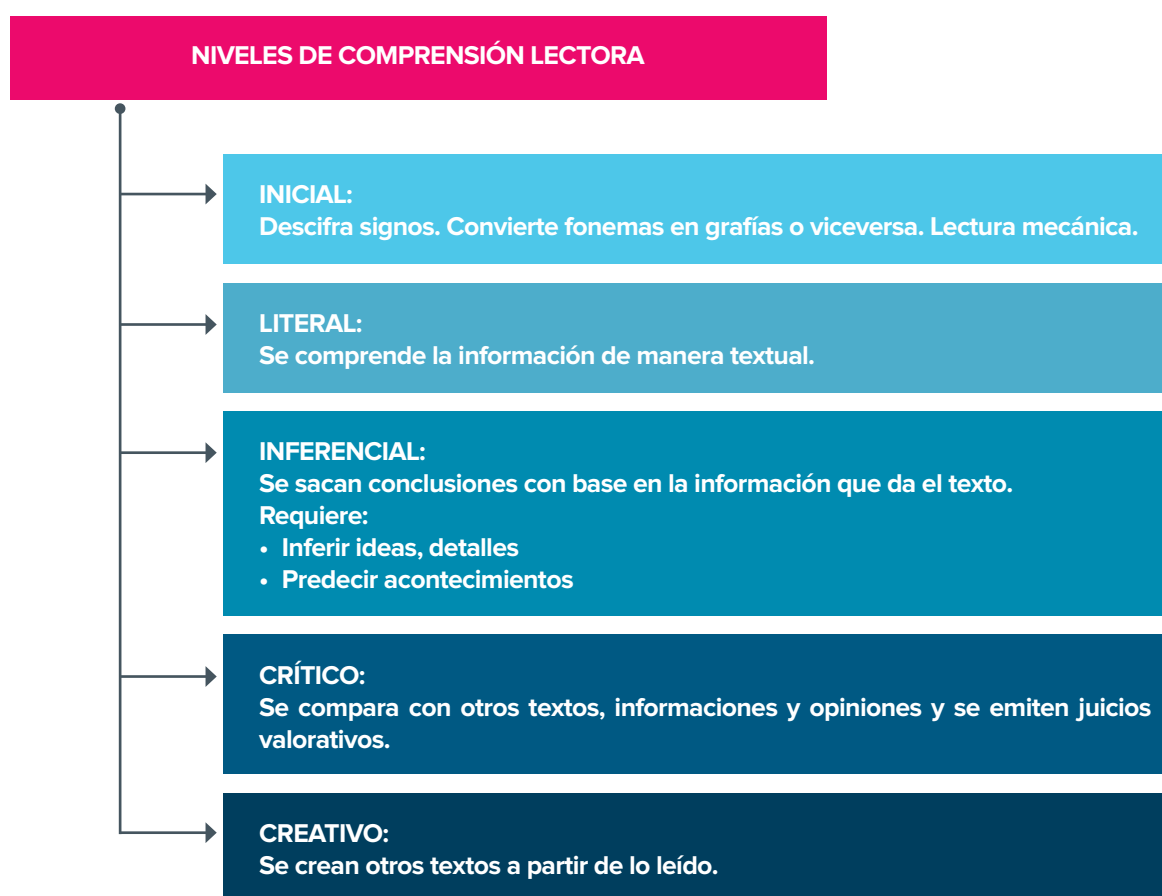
NIVELES DE COMPRENSIÓN LECTORA

INICIAL:
Descifra signos. Convierte fonemas en grafías o viceversa. Lectura mecánica.

LITERAL:
Se comprende la información de manera textual.

INFERENCIAL:
Se sacan conclusiones con base en la información que da el texto.
Requiere:
• Inferir ideas, detalles
• Predecir acontecimientos

CRÍTICO:
Se compara con otros textos, informaciones y opiniones y se emiten juicios valorativos.

CREATIVO:
Se crean otros textos a partir de lo leído.